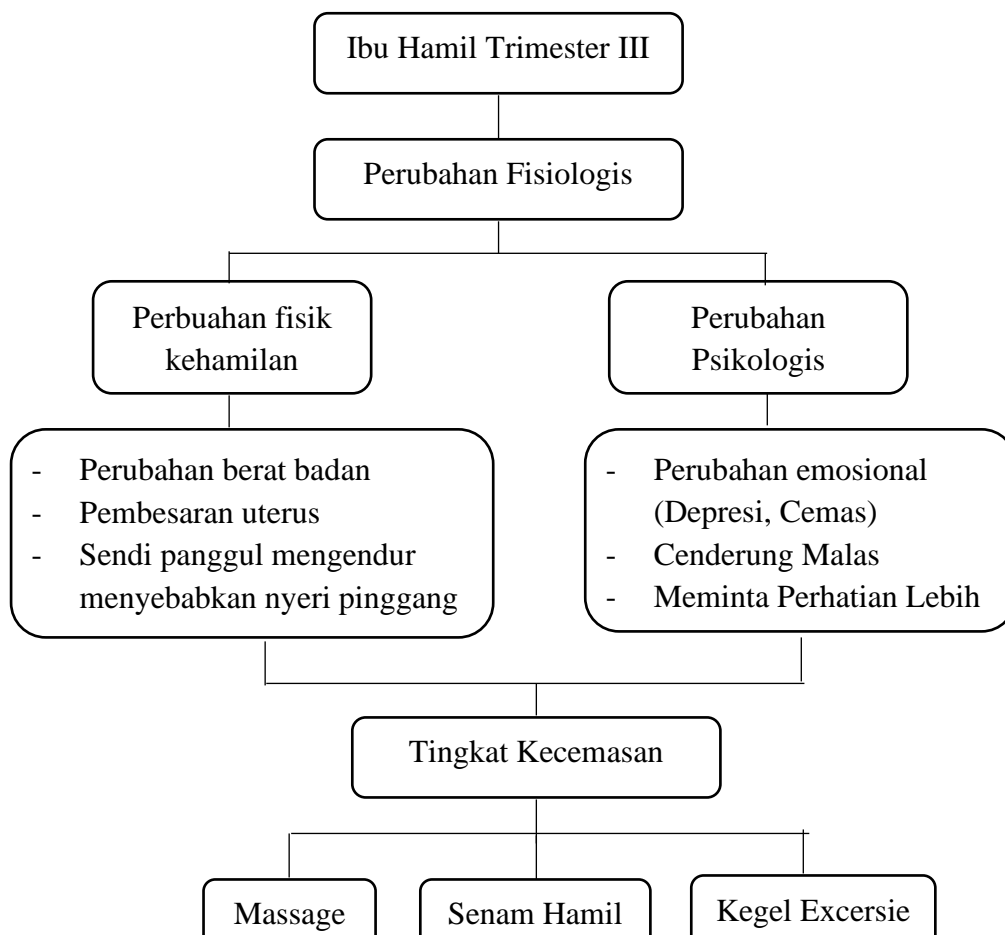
Ibu Hamil Trimester III

Perubahan Fisiologis

Perbuahan fisik kehamilan

Perubahan Psikologis

- Perubahan berat badan
- Pembesaran uterus
- Sendi panggul mengendur menyebabkan nyeri pinggang

- Perubahan emosional (Depresi, Cemas)
- Cenderung Malas
- Meminta Perhatian Lebih

Tingkat Kecemasan

Massage

Senam Hamil

Kegel Excersie